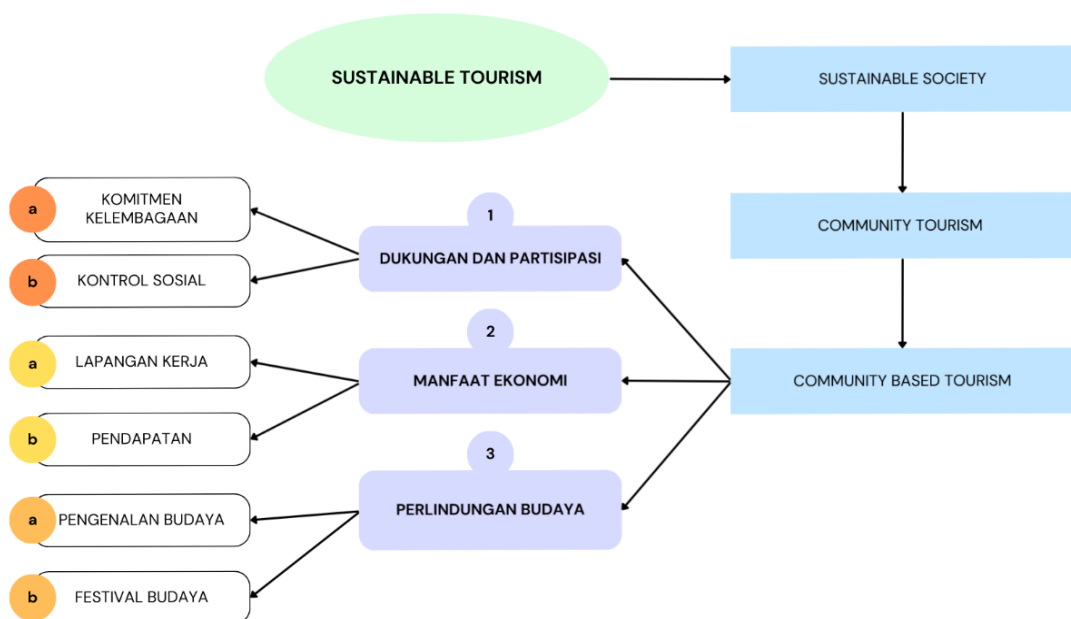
SUSTAINABLE TOURISM

SUSTAINABLE SOCIETY

COMMUNITY TOURISM

COMMUNITY BASED TOURISM

1
DUKUNGAN DAN PARTISIPASI

a KOMITMEN KELEMBAGAAN

b KONTROL SOSIAL

2
MANFAAT EKONOMI

a LAPANGAN KERJA

b PENDAPATAN

3
PERLINDUNGAN BUDAYA

a PENGENALAN BUDAYA

b FESTIVAL BUDAYA